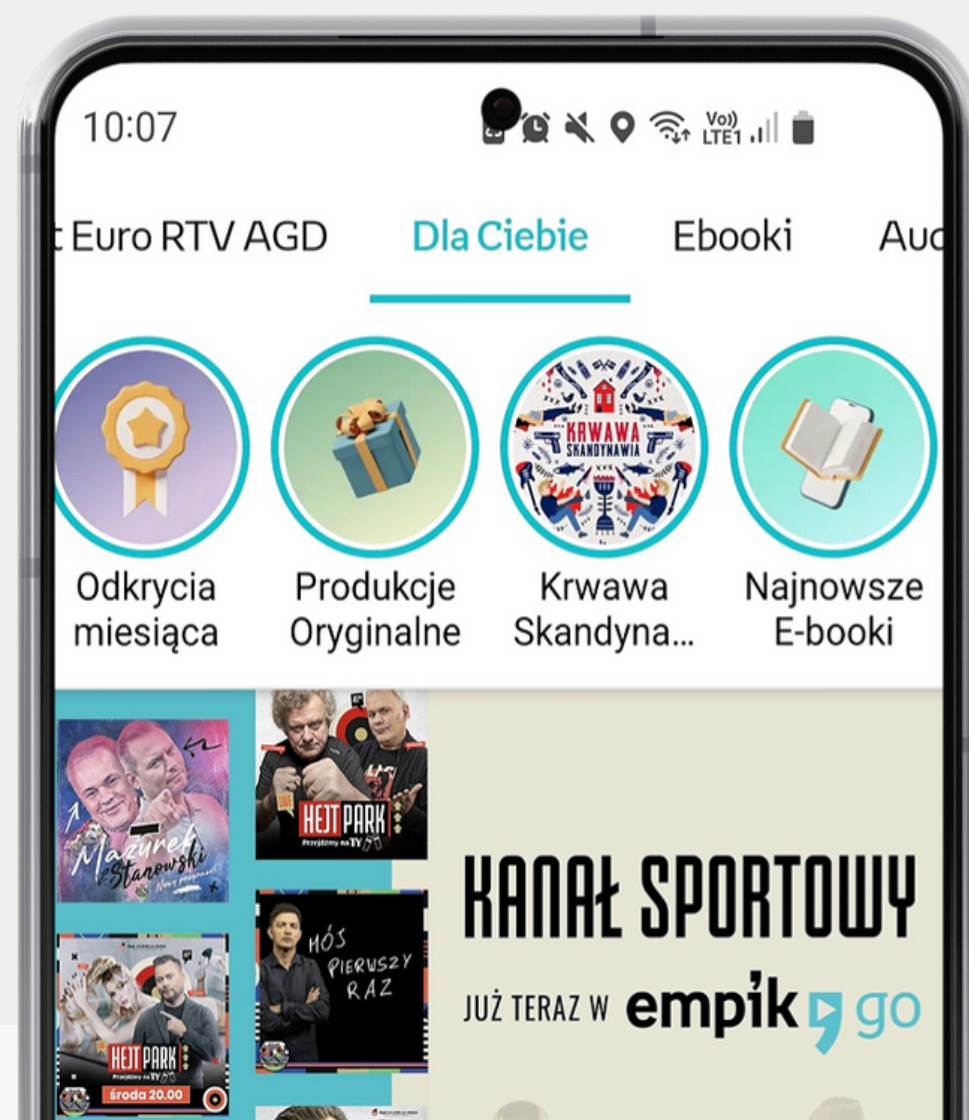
10:07

Vo)) LTE1

t Euro RTV AGD Dla Ciebie Ebooki Auc

KRWAWA SKANDYNAWIA

Odkrycia miesiąca

Produkcje Oryginalne

Krwawa Skandyna...

Najnowsze E-booki

Mazurek Stanowski

HEJT PARK Przejdźmy na TY

MÓJ PIERWSZY RAZ

HEJT PARK Przejdźmy na TY środa 20.00

KANAŁ SPORTOWY

JUŻ TERAZ W empik go